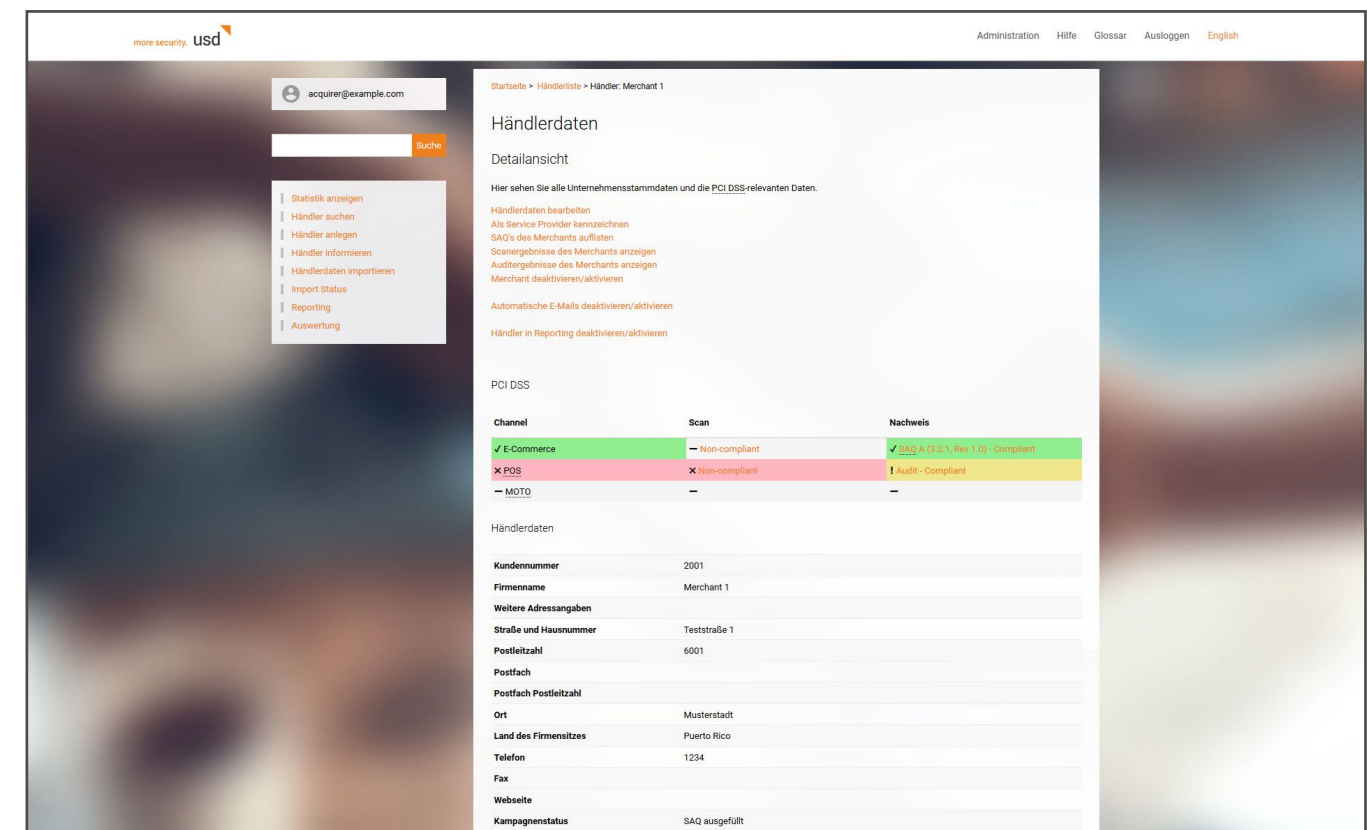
more security. usd

Administration Hilfe Glossar Ausloggen English

acquirer@example.com

Suche

Statistik anzeigen
Händler suchen
Händler anlegen
Händler informieren
Händlerdaten importieren
Import Status
Reporting
Auswertung

Startseite > Händlerliste > Händler: Merchant 1

Händlerdaten

Detailansicht

Hier sehen Sie alle Unternehmensstammdaten und die PCI DSS-relevanten Daten.

Händlerdaten bearbeiten
Als Service Provider kennzeichnen
SAQ's des Merchants auflisten
Scanergebnisse des Merchants anzeigen
Auditergebnisse des Merchants anzeigen
Merchant deaktivieren/aktivieren

Automatische E-Mails deaktivieren/aktivieren

Händler in Reporting deaktivieren/aktivieren

PCI DSS

| Channel | Scan | Nachweis |
|---|---|---|
| ✓ E-Commerce | — Non-compliant | ✓ SAQ A (3.2.1, Rev 1.0) - Compliant |
| ✕ POS | ✕ Non-compliant | ! Audit - Compliant |
| — MOTO | — | — |

Händlerdaten

| | |
|---|---|
| Kundennummer | 2001 |
| Firmenname | Merchant 1 |
| Weitere Adressangaben | |
| Straße und Hausnummer | Teststraße 1 |
| Postleitzahl | 6001 |
| Postfach | |
| Postfach Postleitzahl | |
| Ort | Musterstadt |
| Land des Firmensitzes | Puerto Rico |
| Telefon | 1234 |
| Fax | |
| Webseite | |
| Kampagnenstatus | SAQ ausgefüllt |